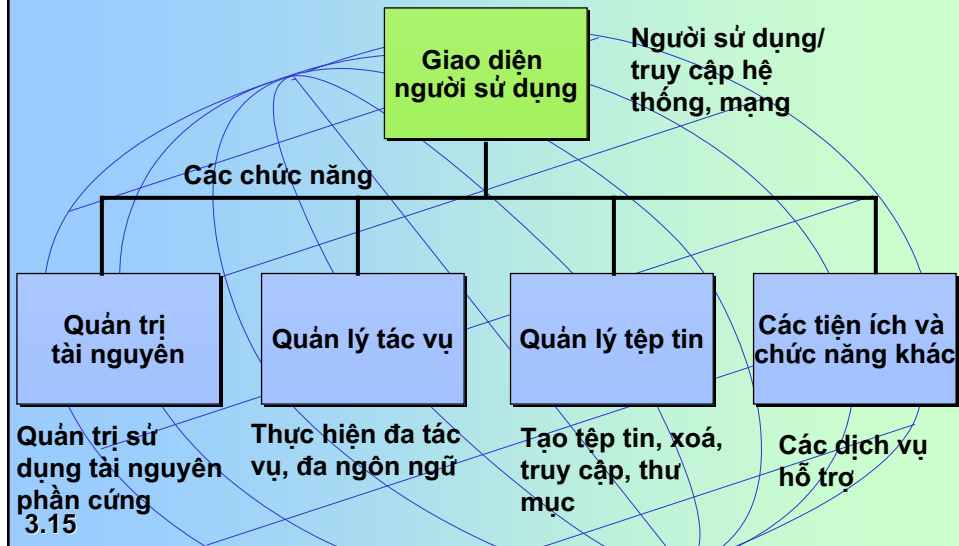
Giao diện người sử dụng

Người sử dụng/ truy cập hệ thống, mạng

Các chức năng

Quản trị tài nguyên

Quản lý tác vụ

Quản lý tệp tin

Các tiện ích và chức năng khác

Quản trị sử dụng tài nguyên phần cứng

Thực hiện đa tác vụ, đa ngôn ngữ

Tạo tệp tin, xoá, truy cập, thư mục

Các dịch vụ hỗ trợ

3.15